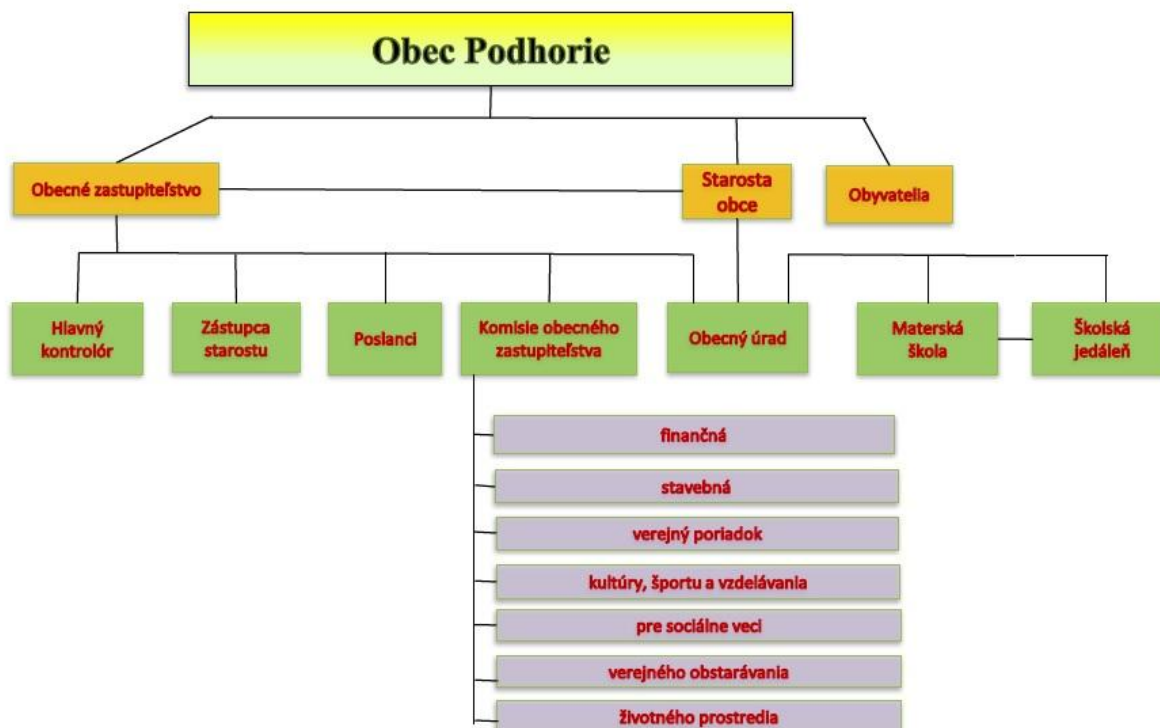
Obec Podhorie

Obecné zastupiteľstvo

Starosta obce

Obyvatelia

Hlavný kontrolór

Zástupca starostu

Poslanci

Komisie obecného zastupiteľstva

Obecný úrad

Materská škola

Školská jedáleň

finančná

stavebná

verejný poriadok

kultúry, športu a vzdelávania

pre sociálne veci

verejného obstarávania

životného prostredia